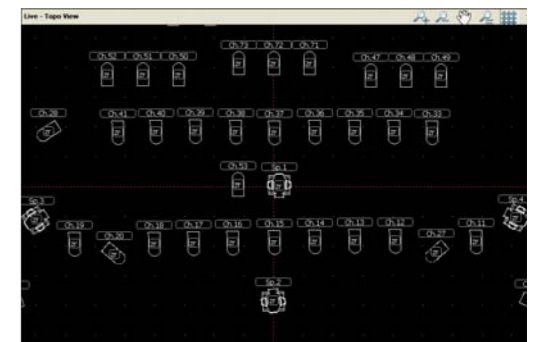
Live - Topo View

Ch.73 Ch.72 Ch.71
Ch.52 Ch.51 Ch.50 Ch.47 Ch.48 Ch.49
Ch.28 Ch.41 Ch.40 Ch.39 Ch.38 Ch.37 Ch.36 Ch.35 Ch.34 Ch.33
Ch.53 Sp.1
Sp.3 Sp.4
Ch.19 Ch.20 Ch.18 Ch.17 Ch.16 Ch.15 Ch.14 Ch.13 Ch.12 Ch.27 Ch.11
Sp.2